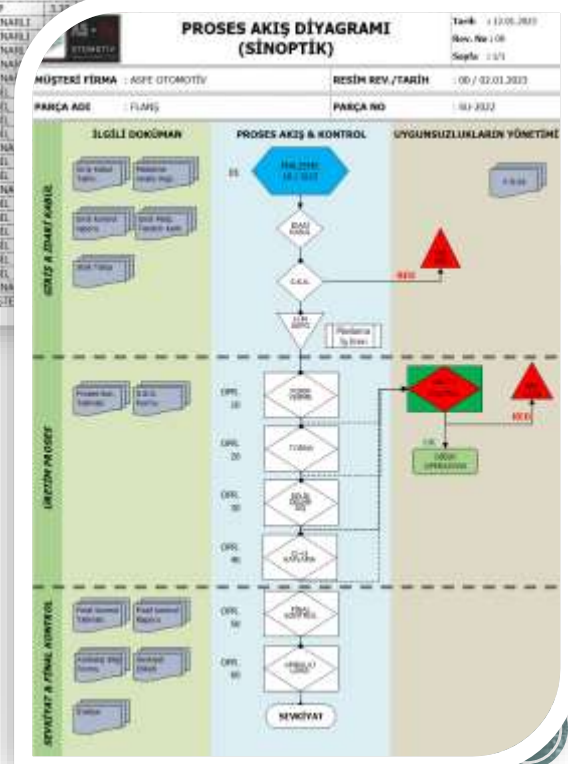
PROSES AKIŞ DİYAGRAMI (SİNOPTİK)

Tarih : 12.01.2023
Rev. No : 00
Sayfa : 1/1

MÜŞTERİ FİRMA : ASFE OTOMOTİV
RESİM REV./TARİH : 00 / 02.01.2023
PARÇA ADI : FLANŞ
PARÇA NO : SU-2022

İLGİLİ DOKÜMAN
PROSES AKIŞ & KONTROL
UYGUNSUZLUKLARIN YÖNETİMİ

GİRİŞ & İDARİ KABUL
ÜRETİM PROSES
SEVKİYAT & FİNAL KONTROL

ES
RED
OPR. 10
OPR. 20
OPR. 30
OPR. 40
OPR. 50
OPR. 60
RED
SEVKİYAT